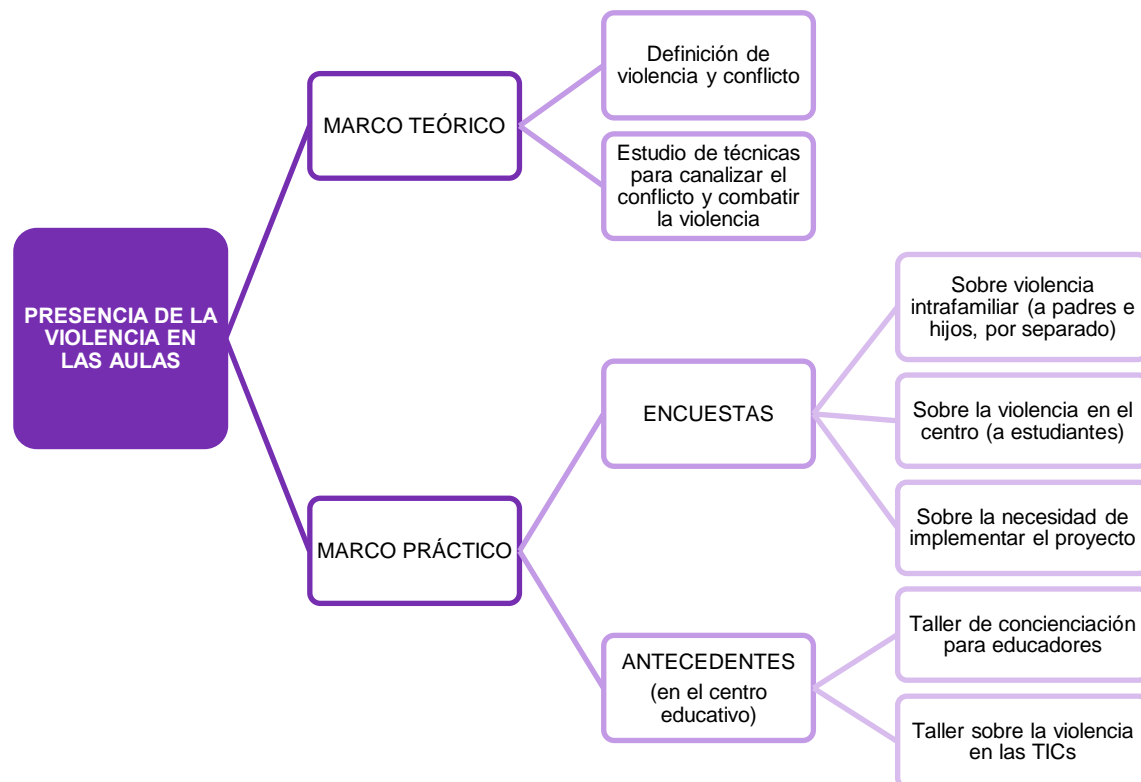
PRESENCIA DE LA VIOLENCIA EN LAS AULAS

MARCO TEÓRICO

Definición de violencia y conflicto

Estudio de técnicas para canalizar el conflicto y combatir la violencia

MARCO PRÁCTICO

ENCUESTAS

Sobre violencia intrafamiliar (a padres e hijos, por separado)

Sobre la violencia en el centro (a estudiantes)

Sobre la necesidad de implementar el proyecto

ANTECEDENTES (en el centro educativo)

Taller de concienciación para educadores

Taller sobre la violencia en las TICs